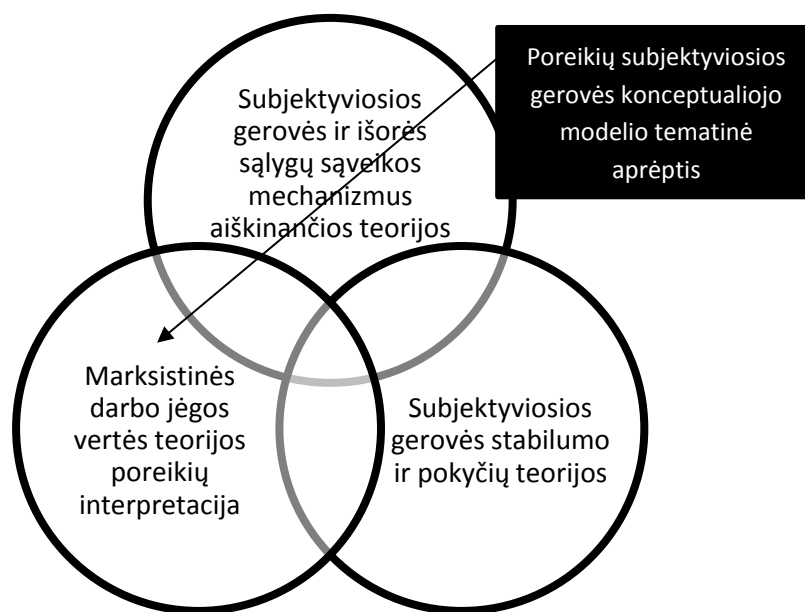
Poreikių subjektyviosios gerovės konceptualiojo modelio tematinė aprėptis

Subjektyviosios gerovės ir išorės sąlygų sąveikos mechanizmus aiškinančios teorijos

Marksistinės darbo jėgos vertės teorijos poreikių interpretacija

Subjektyviosios gerovės stabilumo ir pokyčių teorijos